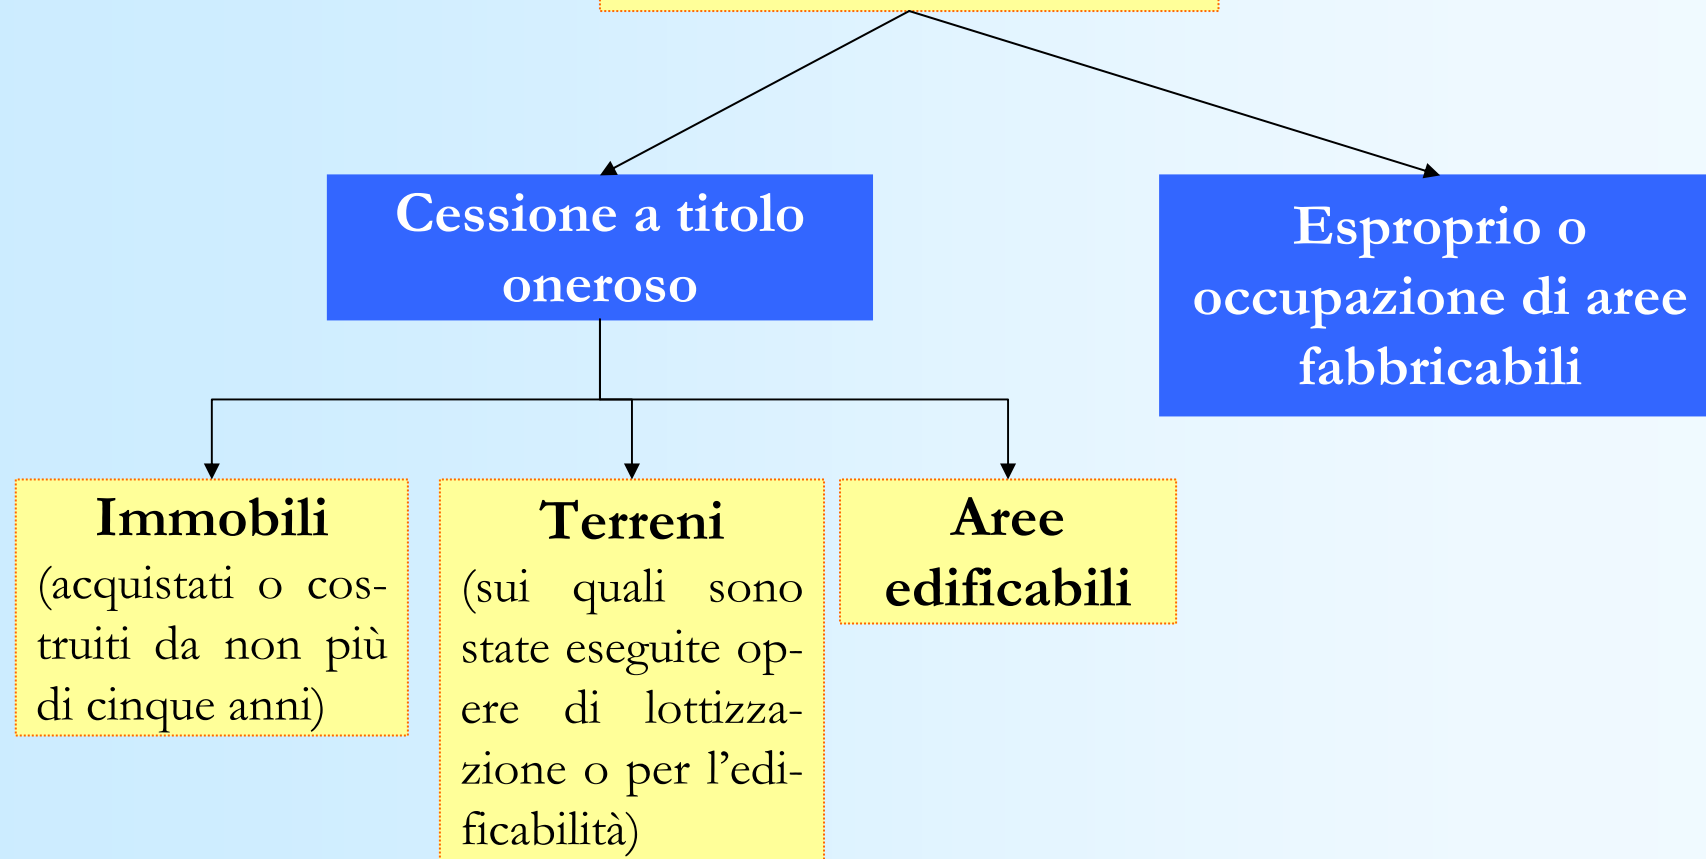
Cessione a titolo oneroso

Esproprio o occupazione di aree fabbricabili

Immobili
(acquistati o costruiti da non più di cinque anni)

Terreni
(sui quali sono state eseguite opere di lottizzazione o per l'edificabilità)

Aree edificabili